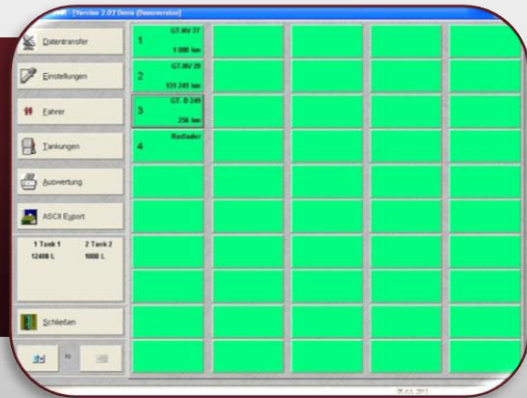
[Version 2.07 Demo (Demoversion)]

Datentransfer

Einstellungen

Fahrer

Tankungen

Auswertung

ASCII Export

1 Tank 1 12400 L

2 Tank 2 1000 L

Schließen

1 GT-AV 77 1 000 km

2 GT-AV 29 131 245 km

3 GT- B 249 256 km

4 Radlader

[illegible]